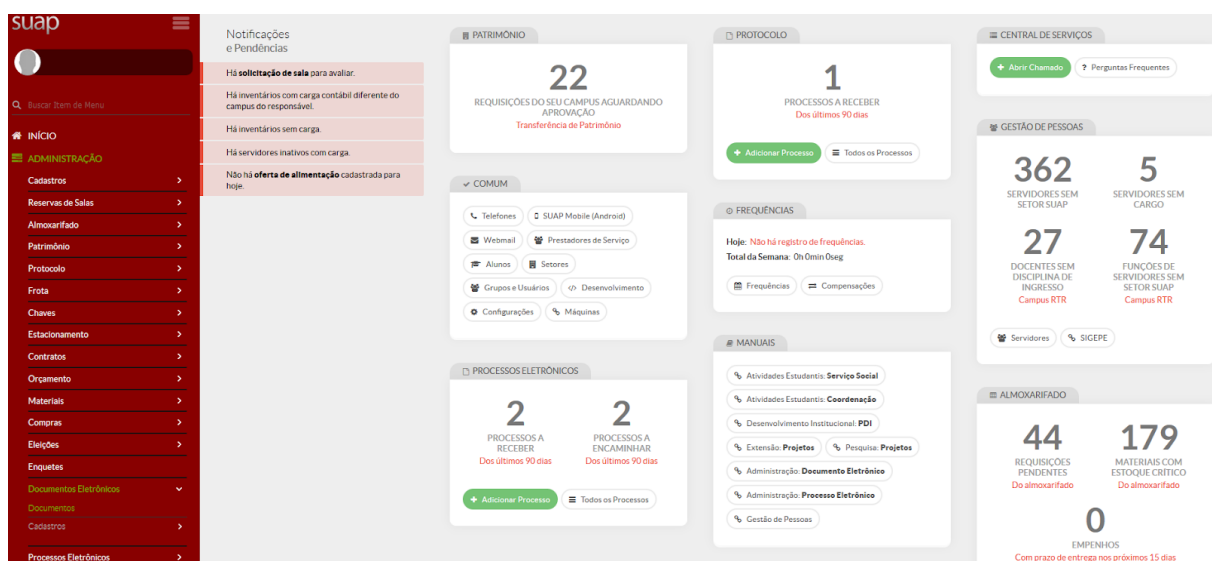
suap

Buscar Item de Menu

INÍCIO
ADMINISTRAÇÃO
Cadastros
Reservas de Salas
Almoxarifado
Patrimônio
Protocolo
Frota
Chaves
Estacionamento
Contratos
Orçamento
Materiais
Compras
Eleições
Enquetes
Documentos Eletrônicos
Documentos
Cadastros
Processos Eletrônicos

Notificações e Pendências

Há **solicitação de sala** para avaliar.

Há inventários com carga contábil diferente do campus do responsável.

Há inventários sem carga.

Há servidores inativos com carga.

Não há **oferta de alimentação** cadastrada para hoje.

PATRIMÔNIO

22
REQUISIÇÕES DO SEU CAMPUS AGUARDANDO APROVAÇÃO
Transferência de Patrimônio

COMUM

Telefones
SUAP Mobile (Android)
Webmail
Prestadores de Serviço
Alunos
Setores
Grupos e Usuários
Desenvolvimento
Configurações
Máquinas

PROCESSOS ELETRÔNICOS

2
PROCESSOS A RECEBER
Dos últimos 90 dias

2
PROCESSOS A ENCAMINHAR
Dos últimos 90 dias

Adicionar Processo
Todos os Processos

PROTOCOLO

1
PROCESSOS A RECEBER
Dos últimos 90 dias

Adicionar Processo
Todos os Processos

FREQUÊNCIAS

Hoje: Não há registro de frequências.
Total da Semana: 0h 0min 0seg

Frequências
Compensações

MANUAIS

Atividades Estudantis: **Serviço Social**
Atividades Estudantis: **Coordenação**
Desenvolvimento Institucional: **PDI**
Extensão: **Projetos**
Pesquisa: **Projetos**
Administração: **Documento Eletrônico**
Administração: **Processo Eletrônico**
Gestão de Pessoas

CENTRAL DE SERVIÇOS

Abrir Chamado
Perguntas Frequentes

GESTÃO DE PESSOAS

362
SERVIDORES SEM SETOR SUAP

5
SERVIDORES SEM CARGO

27
DOCENTES SEM DISCIPLINA DE INGRESSO
Campus RTR

74
FUNÇÕES DE SERVIDORES SEM SETOR SUAP
Campus RTR

Servidores
SIGEPE

ALMOXARIFADO

44
REQUISIÇÕES PENDENTES
Do almoxarifado

179
MATERIAIS COM ESTOQUE CRÍTICO
Do almoxarifado

0
EMPENHOS
Com prazo de entrega nos próximos 15 dias